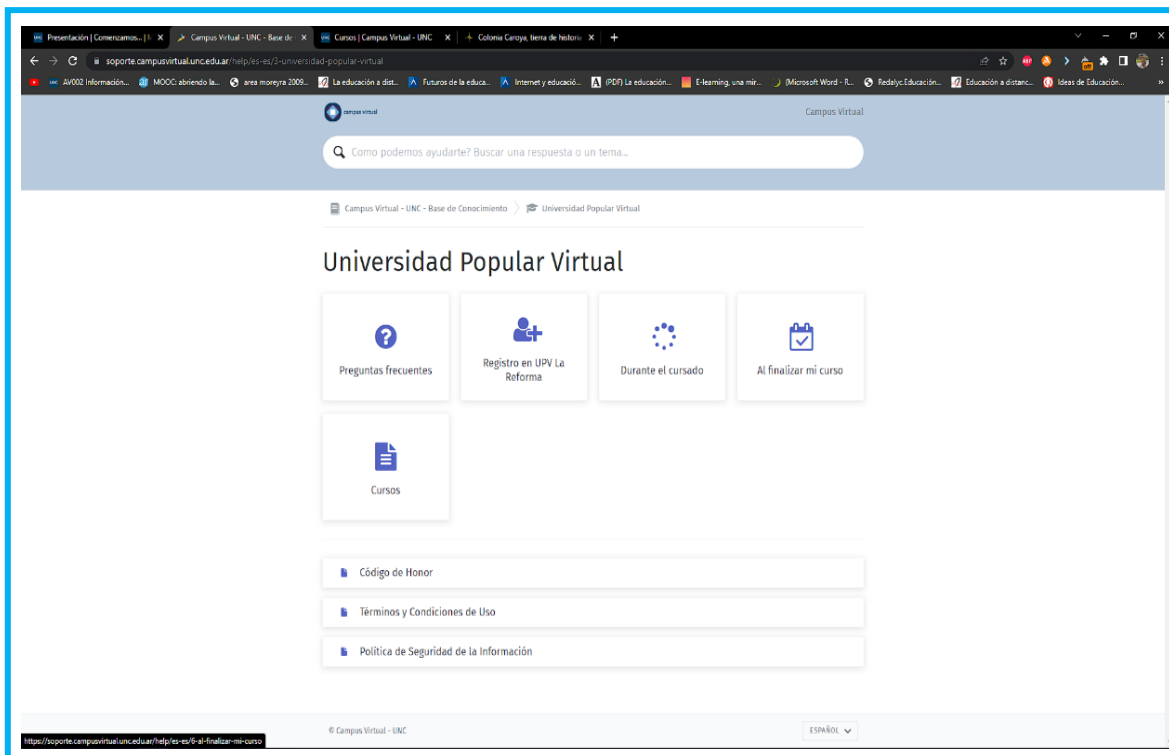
Presentación | Comenzamos... | Campus Virtual - UNC - Base de | Cursos | Campus Virtual - UNC | Colonia Caroya, tierra de historia

soporte.campusvirtual.unc.edu.ar/help/es-es/3-universidad-popular-virtual

AV002 Información... MOOC: abriendo la... area moreyra 2009... La educación a dist... Futuros de la educa... Internet y educació... (PDF) La educación... E-learning, una mir... (Microsoft Word - R... Redalyc.Educación... Educación a distanc... Ideas de Educación...

campus virtual

Campus Virtual

Como podemos ayudarte? Buscar una respuesta o un tema...

Campus Virtual - UNC - Base de Conocimiento 〉 Universidad Popular Virtual

Universidad Popular Virtual

Preguntas frecuentes

Registro en UPV La Reforma

Durante el cursado

Al finalizar mi curso

Cursos

Código de Honor

Términos y Condiciones de Uso

Política de Seguridad de la Información

https://soporte.campusvirtual.unc.edu.ar/help/es-es/6-al-finalizar-mi-curso

© Campus Virtual - UNC

ESPAÑOL